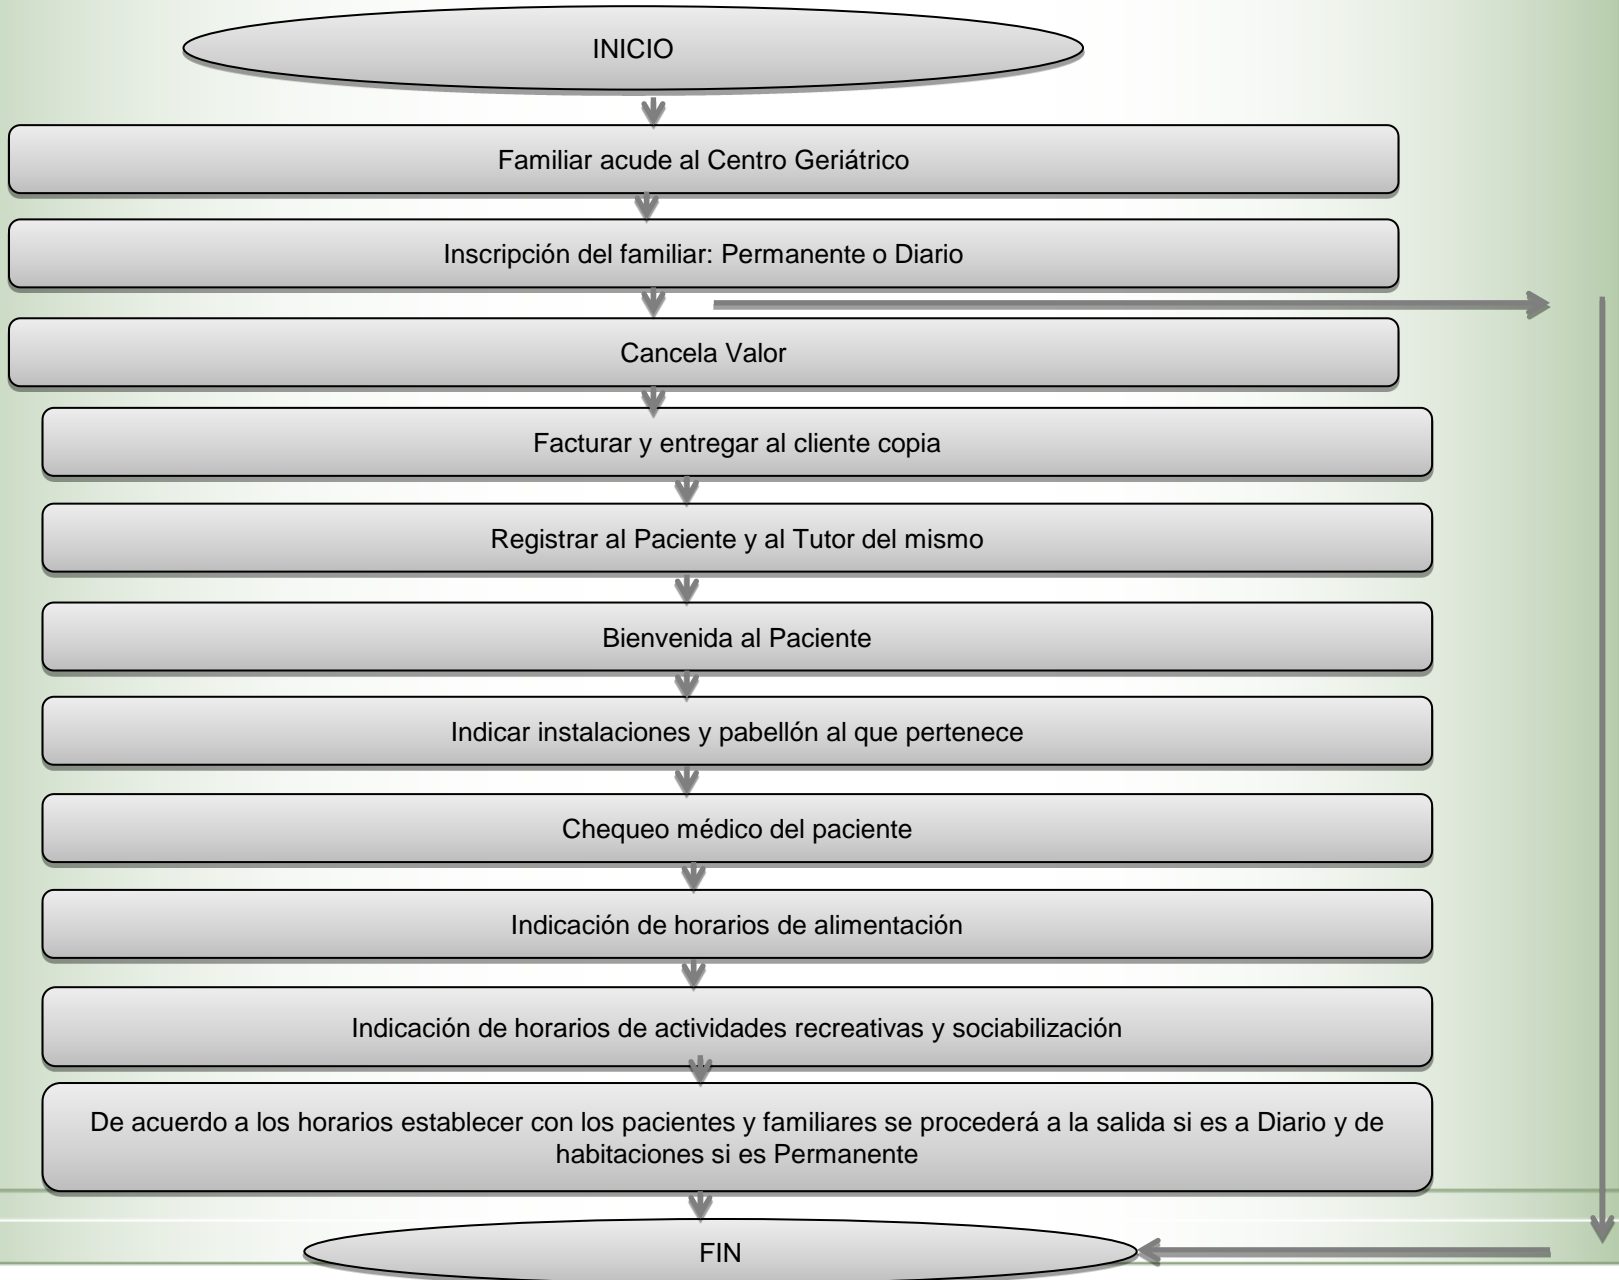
INICIO

Familiar acude al Centro Geriátrico

Inscripción del familiar: Permanente o Diario

Cancela Valor

Facturar y entregar al cliente copia

Registrar al Paciente y al Tutor del mismo

Bienvenida al Paciente

Indicar instalaciones y pabellón al que pertenece

Chequeo médico del paciente

Indicación de horarios de alimentación

Indicación de horarios de actividades recreativas y sociabilización

De acuerdo a los horarios establecer con los pacientes y familiares se procederá a la salida si es a Diario y de habitaciones si es Permanente

FIN